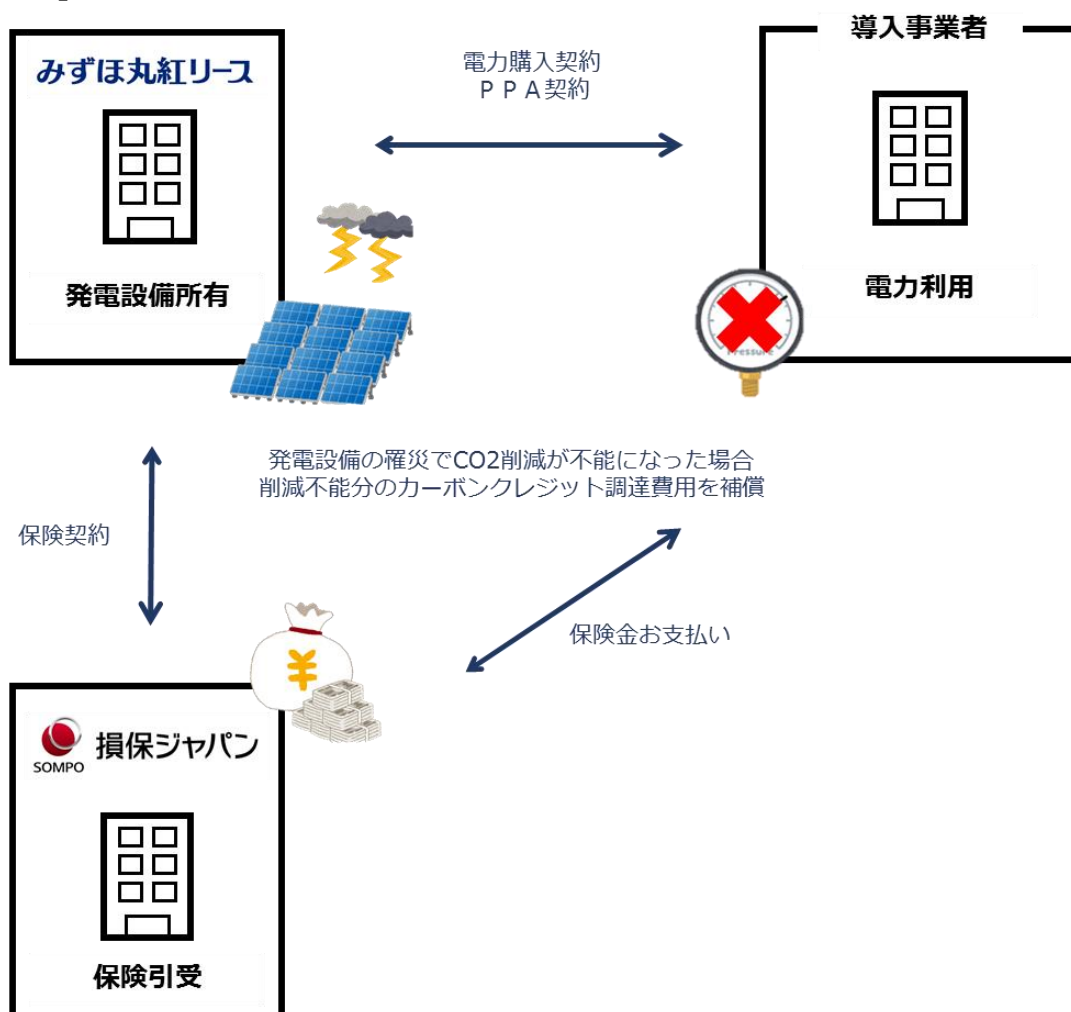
みずほ丸紅リース

発電設備所有

電力購入契約
ＰＰＡ契約

導入事業者

電力利用

Pressure

発電設備の罹災でCO2削減が不能になった場合
削減不能分のカーボンクレジット調達費用を補償

保険契約

保険金お支払い

¥

SOMPO 損保ジャパン

保険引受